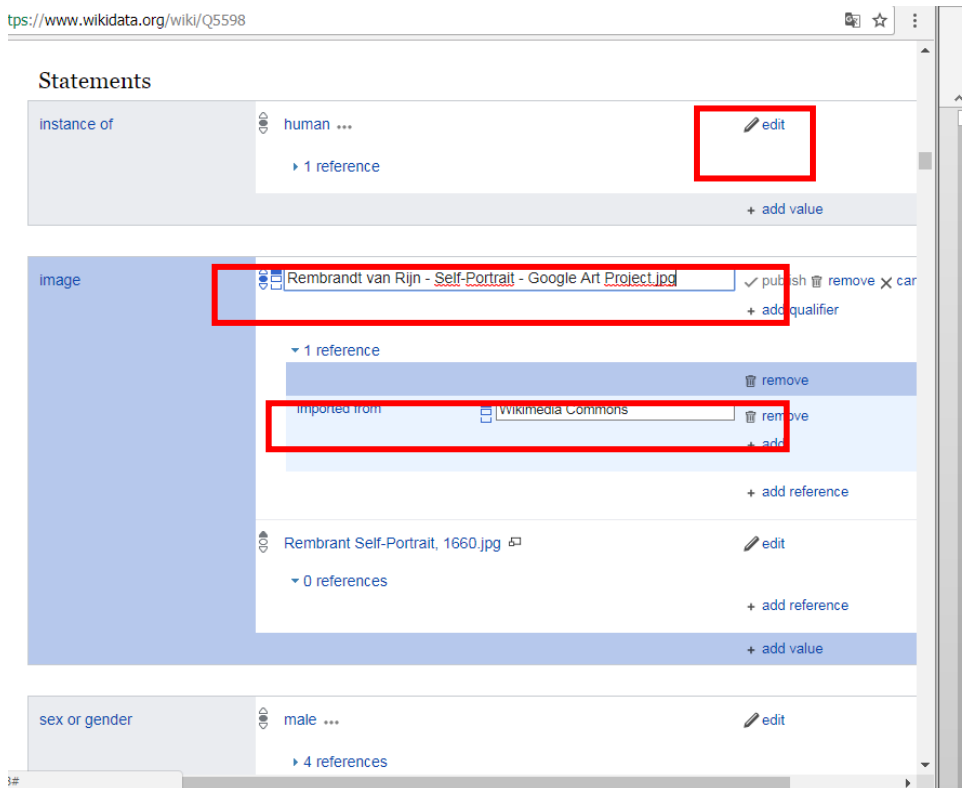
tps://www.wikidata.org/wiki/Q5598

Statements

instance of

human

1 reference

edit

add value

image

Rembrandt van Rijn - Self-Portrait - Google Art Project.jpg

publish remove car

add qualifier

1 reference

remove

imported from

Wikimedia Commons

remove

add

add reference

Rembrant Self-Portrait, 1660.jpg

edit

0 references

add reference

add value

sex or gender

male

edit

4 references